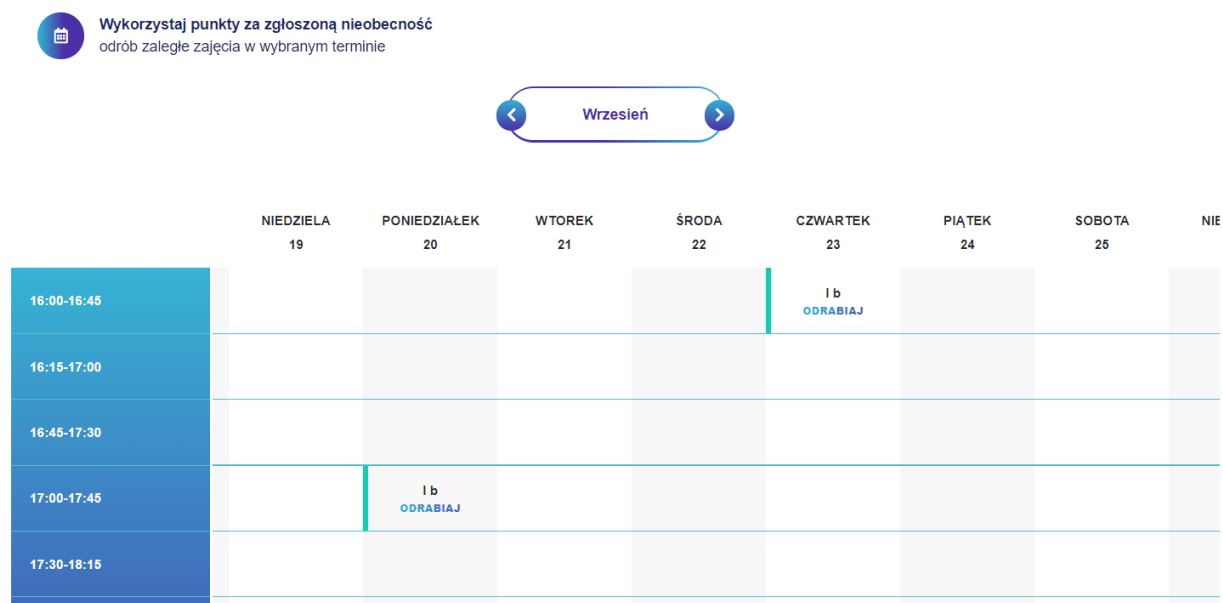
Wykorzystaj punkty za zgłoszoną nieobecność
odrób zaległe zajęcia w wybranym terminie

Wrzesień

| | NIEDZIELA 19 | PONIEDZIAŁEK 20 | WTOREK 21 | ŚRODA 22 | CZWARTEK 23 | PIĄTEK 24 | SOBOTA 25 | NIE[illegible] |
|---|---|---|---|---|---|---|---|---|
| 16:00-16:45 | | | | | I b ODRABIAJ | | | |
| 16:15-17:00 | | | | | | | | |
| 16:45-17:30 | | | | | | | | |
| 17:00-17:45 | | I b ODRABIAJ | | | | | | |
| 17:30-18:15 | | | | | | | | |